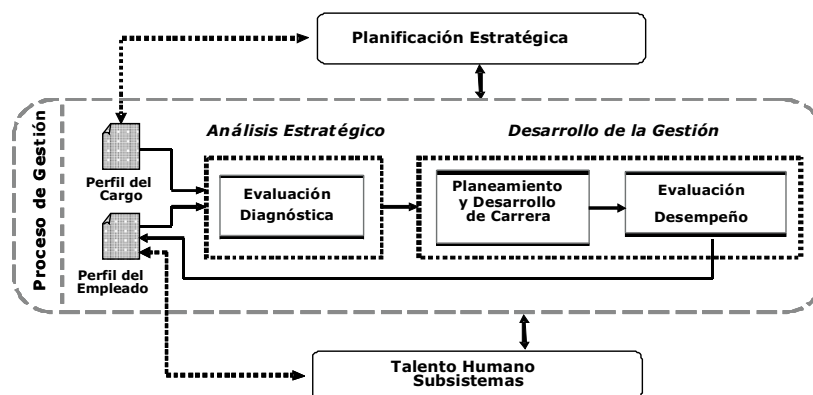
Planificación Estratégica

Proceso de Gestión

Perfil del Cargo

Perfil del Empleado

Análisis Estratégico

Evaluación Diagnóstica

Desarrollo de la Gestión

Planeamiento y Desarrollo de Carrera

Evaluación Desempeño

Talento Humano Subsistemas